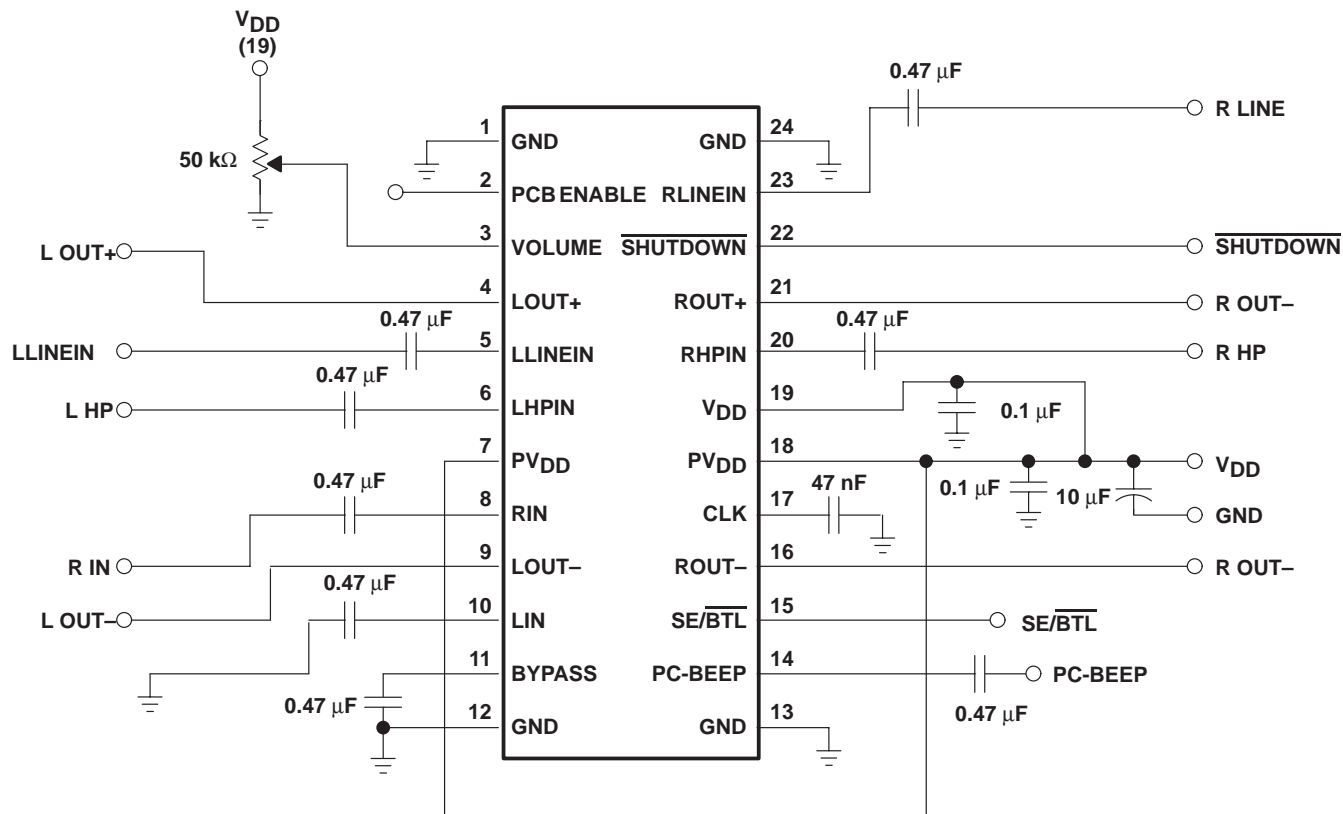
$V_{DD}$
(19)

50 kΩ

0.47 μF

R LINE

1 GND
2 PCB ENABLE
3 VOLUME
4 LOUT+
5 LLINEIN
6 LHPIN
7 $PV_{DD}$
8 RIN
9 LOUT–
10 LIN
11 BYPASS
12 GND

24 GND
23 RLINEIN
22 $\overline{SHUTDOWN}$
21 ROUT+
20 RHPIN
19 $V_{DD}$
18 $PV_{DD}$
17 CLK
16 ROUT–
15 SE/$\overline{BTL}$
14 PC-BEEP
13 GND

L OUT+
LLINEIN
0.47 μF
0.47 μF
L HP
0.47 μF
R IN
L OUT–
0.47 μF
0.47 μF

$\overline{SHUTDOWN}$
R OUT–
0.47 μF
R HP
0.1 μF
$V_{DD}$
47 nF
0.1 μF
10 μF
GND
R OUT–
SE/$\overline{BTL}$
PC-BEEP
0.47 μF